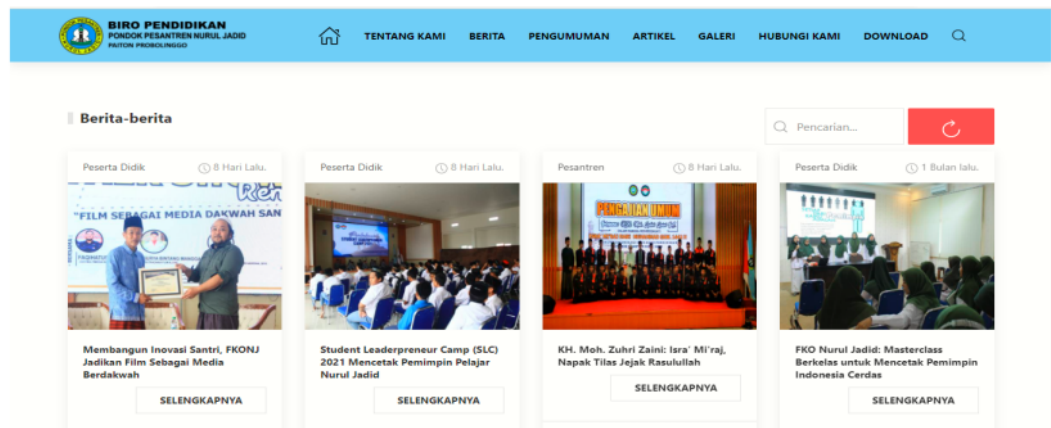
BIRO PENDIDIKAN
PONDOK PESANTREN NURUL JADID
PAITON PROBOLINGGO

TENTANG KAMI BERITA PENGUMUMAN ARTIKEL GALERI HUBUNGI KAMI DOWNLOAD

Berita-berita

Pencarian...

Peserta Didik 8 Hari Lalu.

"FILM SEBAGAI MEDIA DAKWAH SAN

Membangun Inovasi Santri, FKONJ Jadikan Film Sebagai Media Berdakwah

SELENGKAPNYA

Peserta Didik 8 Hari Lalu.

Student Leaderpreneur Camp (SLC) 2021 Mencetak Pemimpin Pelajar Nurul Jadid

SELENGKAPNYA

Pesantren 8 Hari Lalu.

PENGAJIAN UMUM

KH. Moh. Zuhri Zaini: Isra' Mi'raj, Napak Tilas Jejak Rasulullah

SELENGKAPNYA

Peserta Didik 1 Bulan lalu.

FKO Nurul Jadid: Masterclass Berkelas untuk Mencetak Pemimpin Indonesia Cerdas

SELENGKAPNYA